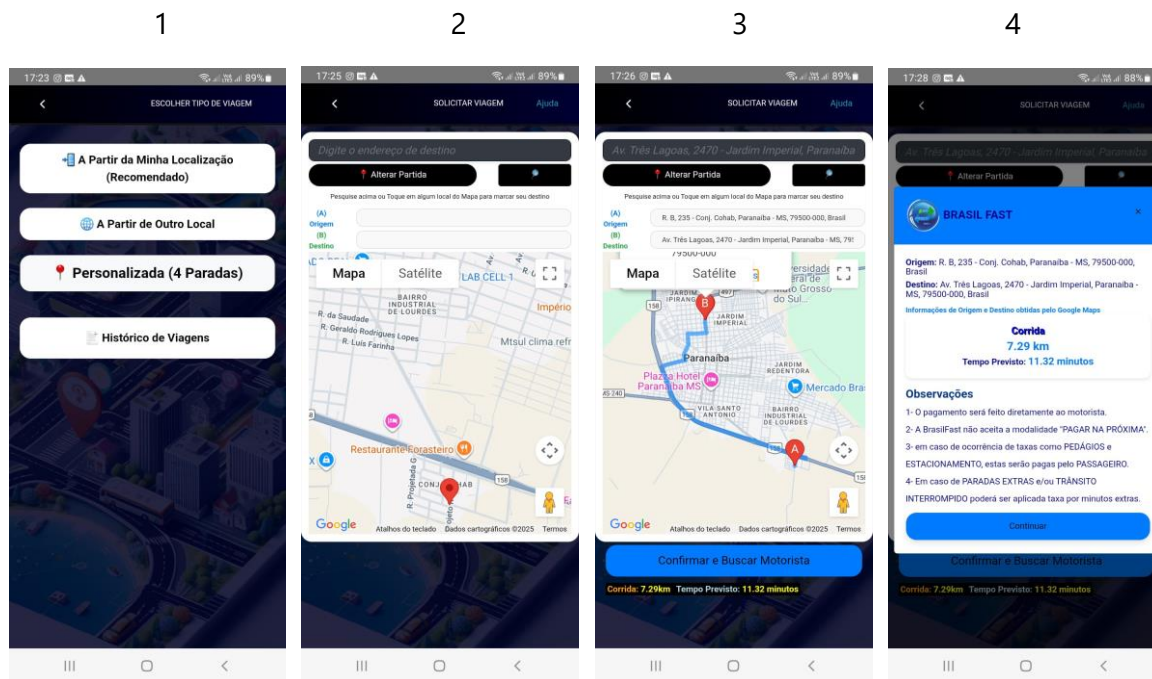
1

17:23 89%

ESCOLHER TIPO DE VIAGEM

A Partir da Minha Localização (Recomendado)

A Partir de Outro Local

Personalizada (4 Paradas)

Histórico de Viagens

2

17:25 89%

SOLICITAR VIAGEM

Ajuda

Digite o endereço de destino

Alterar Partida

Pesquise acima ou Toque em algum local do Mapa para marcar seu destino

(A) Origem

(B) Destino

Mapa

Satélite

LAB CELL 1

BAIRRO INDUSTRIAL DE LOURDES

R. da Saudade

R. Geraldo Rodrigues Lopes

R. Luís Farinha

Império

Mtsul clima refr

Restaurante Forasteiro

CONJ HAB

R. Projetada G

Google

Atalhos do teclado

Dados cartográficos ©2025

Termos

3

17:26 89%

SOLICITAR VIAGEM

Ajuda

Av. Três Lagoas, 2470 - Jardim Imperial, Paranaíba

Alterar Partida

Pesquise acima ou Toque em algum local do Mapa para marcar seu destino

(A) Origem

R. B, 235 - Conj. Cohab, Paranaíba - MS, 79500-000, Brasil

(B) Destino

Av. Três Lagoas, 2470 - Jardim Imperial, Paranaíba - MS, 79!

79500-000

Mapa

Satélite

ersidad
deral de
ato Grosso
do Sul

IPIRANGA

JARDIM IMPERIAL

Paranaíba

JARDIM REDENTORA

Plaza Hotel Paranaíba MS

Mercado Bras

VILA SANTO ANTONIO

BAIRRO INDUSTRIAL DE LOURDES

Google

Atalhos do teclado

Dados cartográficos ©2025

Termos

Confirmar e Buscar Motorista

Corrida: 7.29km Tempo Previsto: 11.32 minutos

4

17:28 88%

SOLICITAR VIAGEM

Ajuda

Av. Três Lagoas, 2470 - Jardim Imperial, Paranaíba

Alterar Partida

BRASIL FAST

×

Origem: R. B, 235 - Conj. Cohab, Paranaíba - MS, 79500-000, Brasil

Destino: Av. Três Lagoas, 2470 - Jardim Imperial, Paranaíba - MS, 79500-000, Brasil

Informações de Origem e Destino obtidas pelo Google Maps

Corrida

7.29 km

Tempo Previsto: 11.32 minutos

Observações

1- O pagamento será feito diretamente ao motorista.

2- A BrasilFast não aceita a modalidade "PAGAR NA PRÓXIMA".

3- em caso de ocorrência de taxas como PEDÁGIOS e ESTACIONAMENTO, estas serão pagas pelo PASSAGEIRO.

4- Em caso de PARADAS EXTRAS e/ou TRÂNSITO INTERROMPIDO poderá ser aplicada taxa por minutos extras.

Continuar

Confirmar e Buscar Motorista

Corrida: 7.29km Tempo Previsto: 11.32 minutos